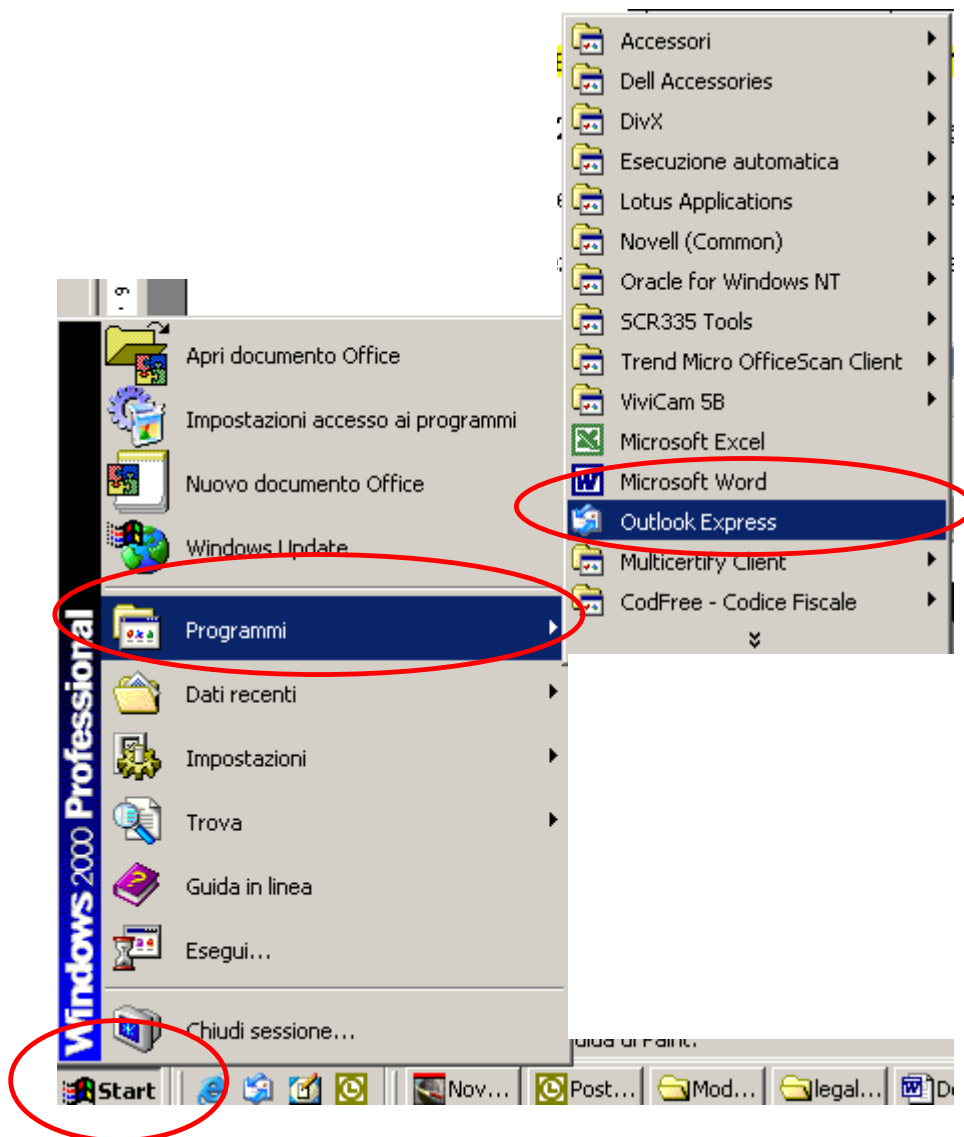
Accessori
Dell Accessories
DivX
Esecuzione automatica
Lotus Applications
Novell (Common)
Oracle for Windows NT
SCR335 Tools
Trend Micro OfficeScan Client
ViviCam 5B
Microsoft Excel
Microsoft Word
Outlook Express
Multicertify Client
CodFree - Codice Fiscale

Windows 2000 Professional

Apri documento Office
Impostazioni accesso ai programmi
Nuovo documento Office
Windows Update
Programmi
Dati recenti
Impostazioni
Trova
Guida in linea
Esegui...
Chiudi sessione...

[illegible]uida di Paint.

Start
Nov...
Post...
Mod...
legal...
D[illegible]